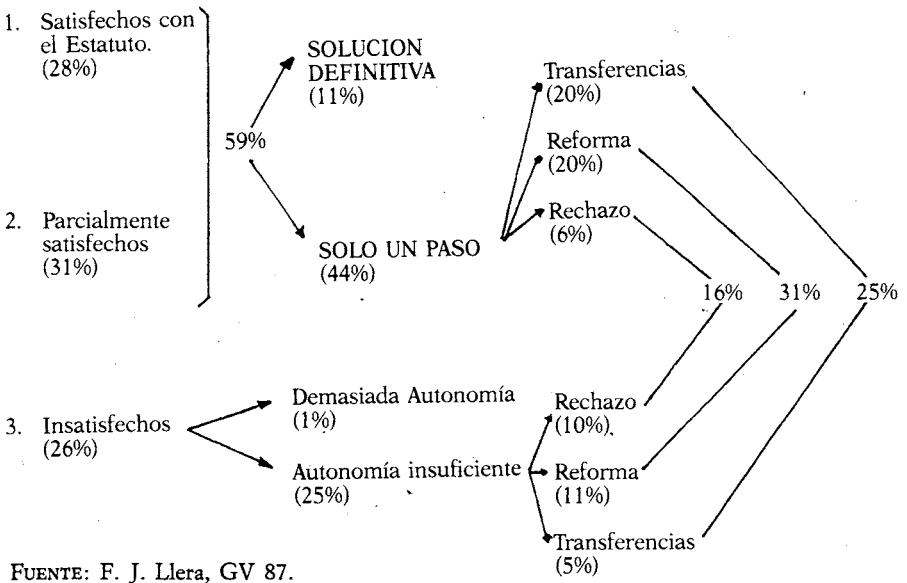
1. Satisfechos con el Estatuto. (28%)

2. Parcialmente satisfechos (31%)

59%

SOLUCION DEFINITIVA (11%)

SOLO UN PASO (44%)

Transferencias (20%)

Reforma (20%)

Rechazo (6%)

16%

31%

25%

3. Insatisfechos (26%)

Demasiada Autonomía (1%)

Autonomía insuficiente (25%)

Rechazo (10%)

Reforma (11%)

Transferencias (5%)

FUENTE: F. J. Llera, GV 87.